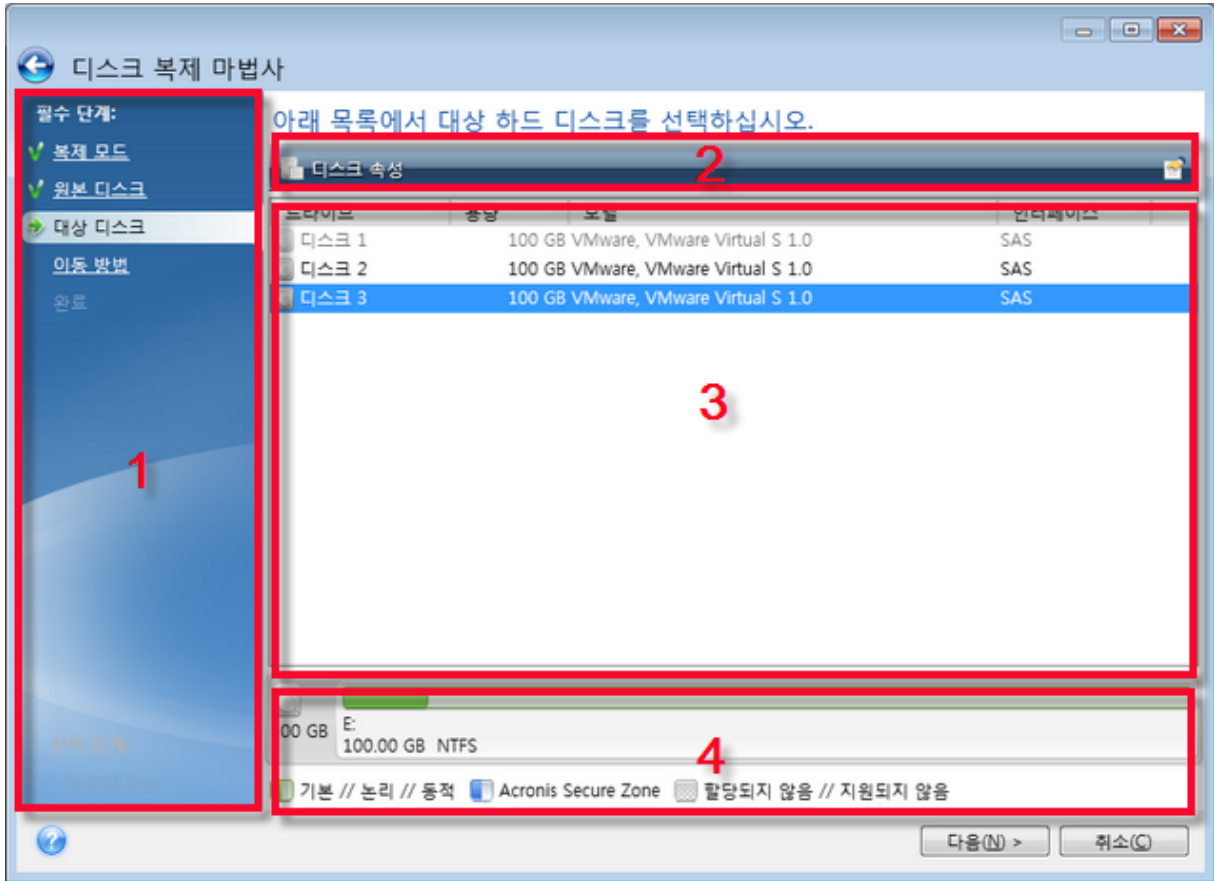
디스크 복제 마법사

필수 단계:
복제 모드
원본 디스크
대상 디스크
이동 방법
완료

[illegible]

아래 목록에서 대상 하드 디스크를 선택하십시오.

디스크 속성

2

| 드라이브 | 용량 | 모델 | 인터페이스 |
|---|---|---|---|
| 디스크 1 | 100 GB | VMware, VMware Virtual S 1.0 | SAS |
| 디스크 2 | 100 GB | VMware, VMware Virtual S 1.0 | SAS |
| 디스크 3 | 100 GB | VMware, VMware Virtual S 1.0 | SAS |

3

1

00 GB E:
100.00 GB NTFS

4

기본 // 논리 // 동적 Acronis Secure Zone 할당되지 않음 // 지원되지 않음

다음(N) > 취소(C)